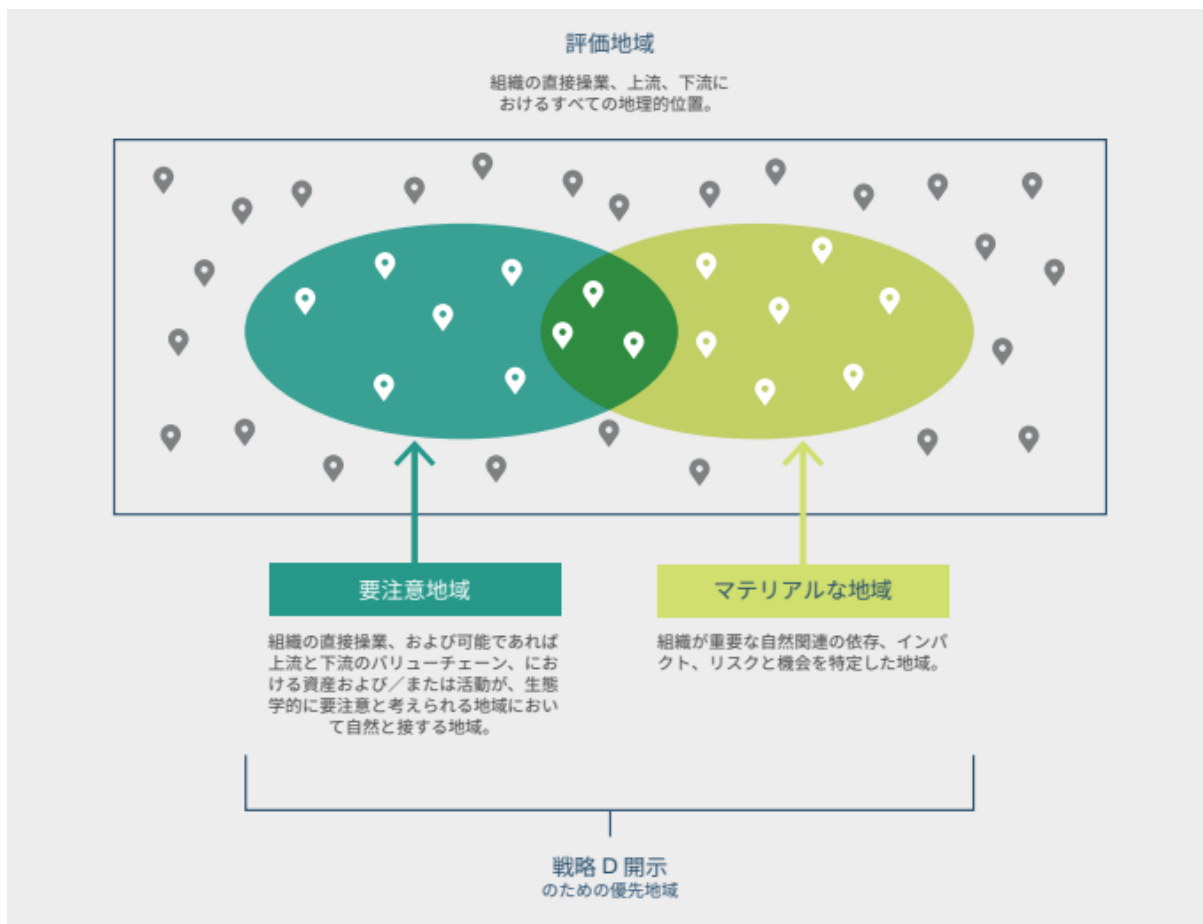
評価地域

組織の直接操業、上流、下流におけるすべての地理的位置。

要注意地域

組織の直接操業、および可能であれば上流と下流のバリューチェーン、における資産および／または活動が、生態学的に要注意と考えられる地域において自然と接する地域。

マテリアルな地域

組織が重要な自然関連の依存、インパクト、リスクと機会を特定した地域。

戦略 D 開示
のための優先地域